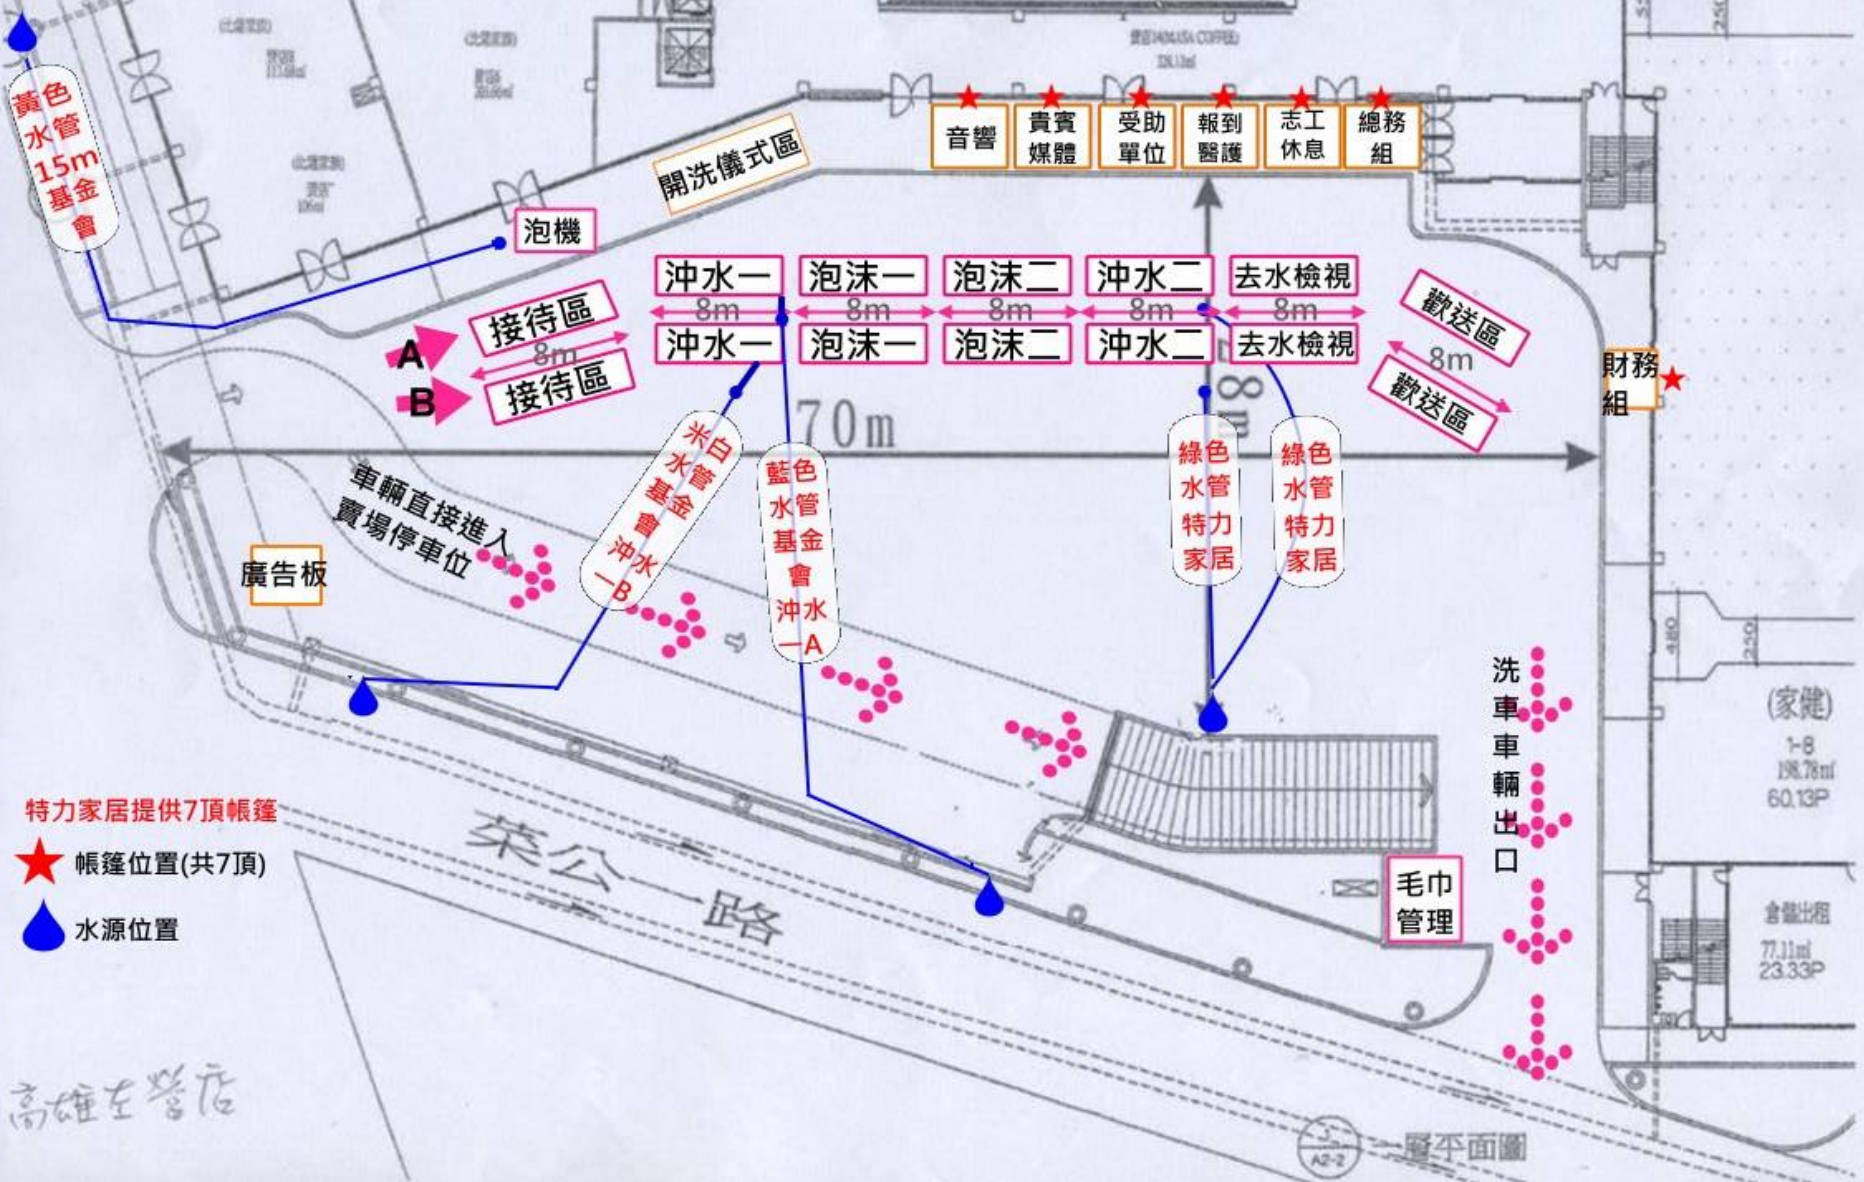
黃色水管15m基金會

音響
貴賓媒體
受助單位
報到醫護
志工休息
總務組

開洗儀式區

泡機

沖水一
泡沫一
泡沫二
沖水二
去水檢視
8m
8m
8m
8m
8m
沖水一
泡沫一
泡沫二
沖水二
去水檢視

A
B
接待區
8m
接待區

歡送區
8m
歡送區

財務組

70m

米白水管基金會沖水一B

藍色水管基金會沖水一A

綠色水管特力家居

綠色水管特力家居

車輛直接進入賣場停車位

廣告板

洗車車輛出口

毛巾管理

特力家居提供7頂帳篷
帳篷位置(共7頂)
水源位置

菜公一路

(家饋)
1-8
198.78㎡
60.13P

倉儲出租
77.11㎡
23.33P

高雄左營店

一層平面圖
A2-2